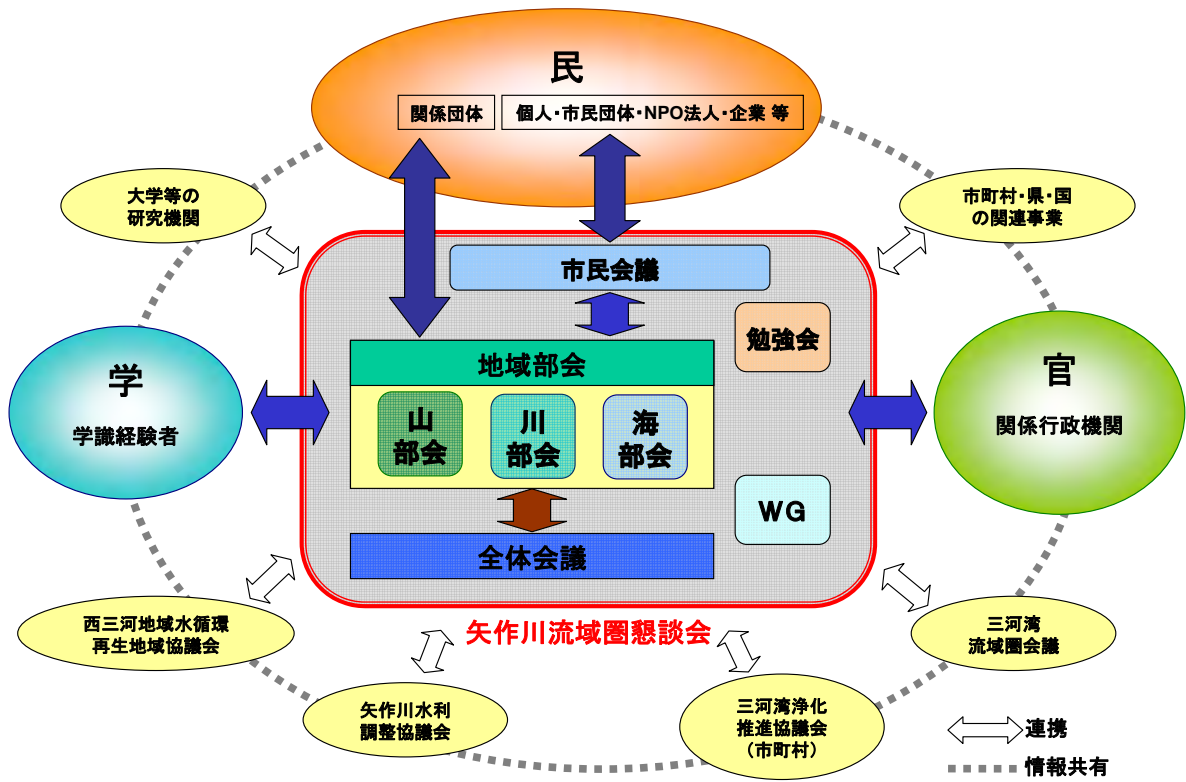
民

関係団体

個人・市民団体・NPO法人・企業 等

大学等の研究機関

市町村・県・国の関連事業

市民会議

勉強会

学

学識経験者

地域部会

山部会

川部会

海部会

官

関係行政機関

WG

全体会議

西三河地域水循環再生地域協議会

矢作川流域圏懇談会

三河湾流域圏会議

矢作川水利調整協議会

三河湾浄化推進協議会（市町村）

連携

情報共有